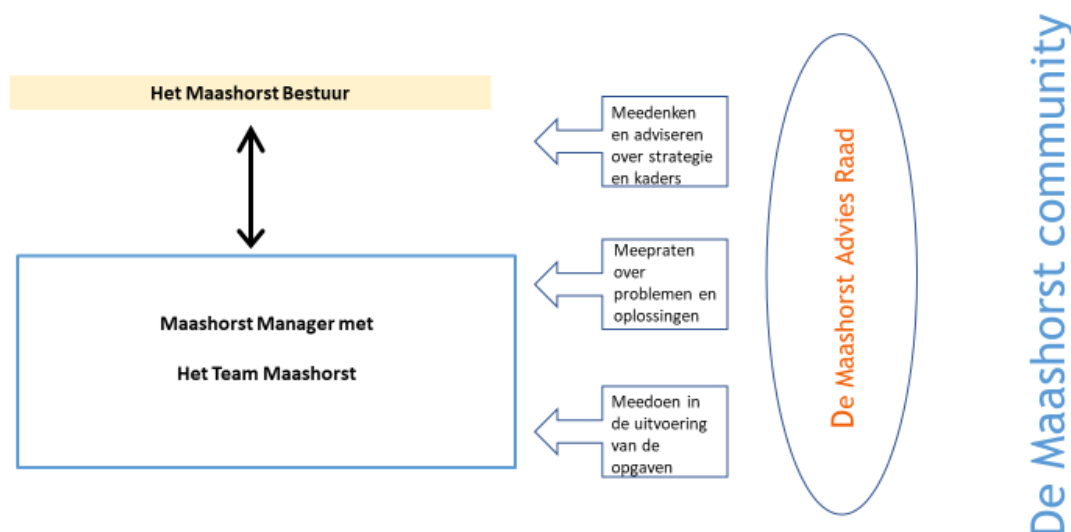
Het Maashorst Bestuur

Maashorst Manager met

Het Team Maashorst

Meedenken en adviseren over strategie en kaders

Meepraten over problemen en oplossingen

Meedoen in de uitvoering van de opgaven

De Maashorst Advies Raad

De Maashorst community